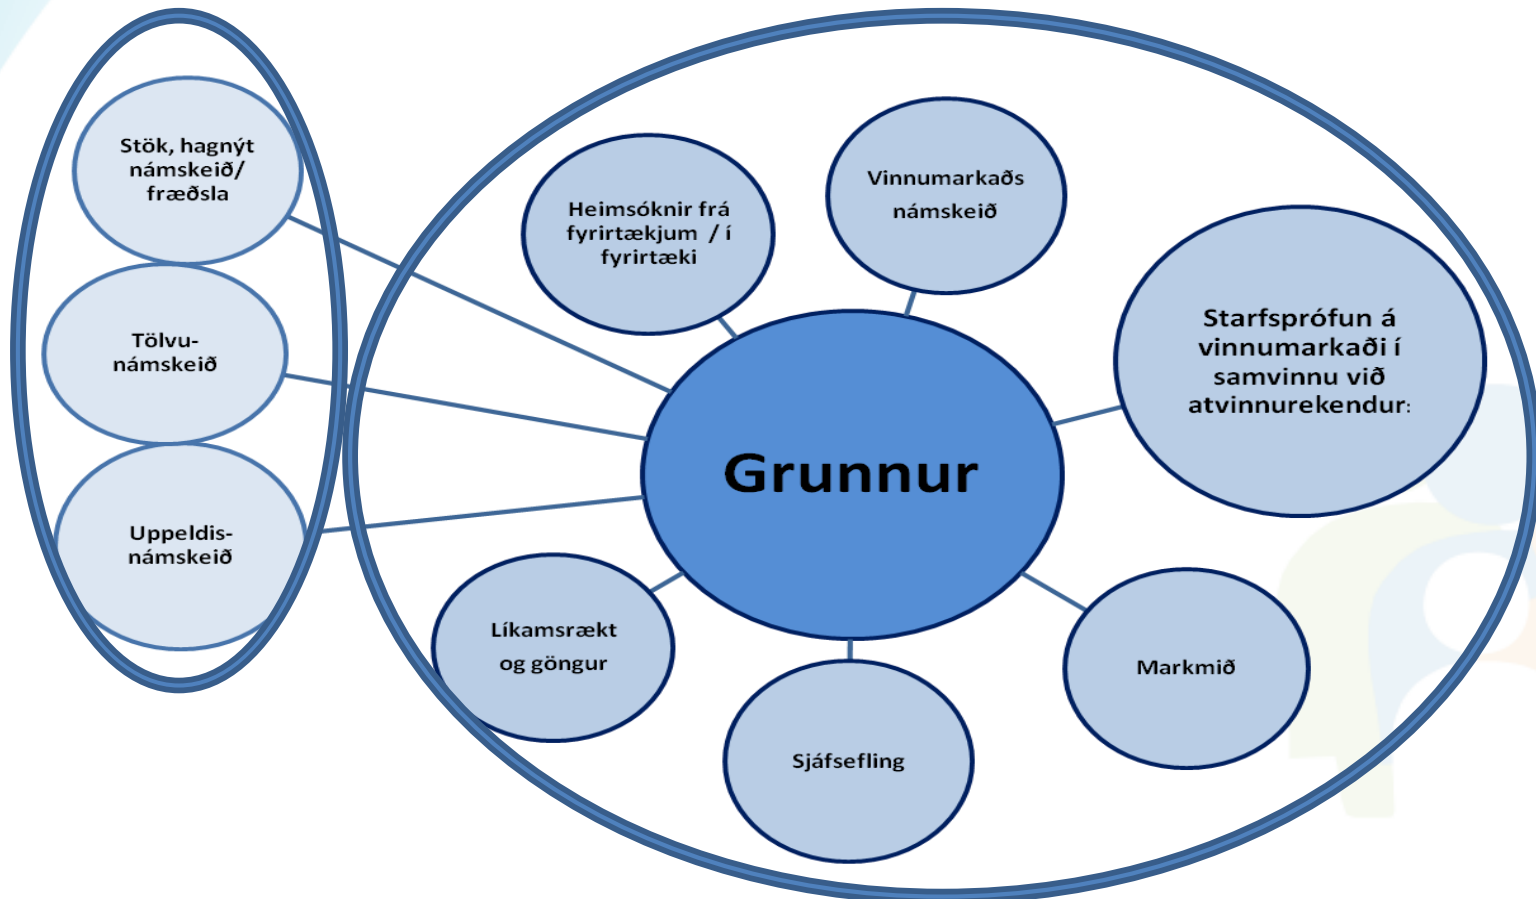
Stök, hagnýt námskeið/ fræðsla

Tölvu-námskeið

Uppeldis-námskeið

Heimsóknir frá fyrirtækjum / í fyrirtæki

Vinnumarkaðs námskeið

Starfsprófun á vinnumarkaði í samvinnu við atvinnurekendur:

Grunnur

Líkamsrækt og göngur

Sjáfsefling

Markmið